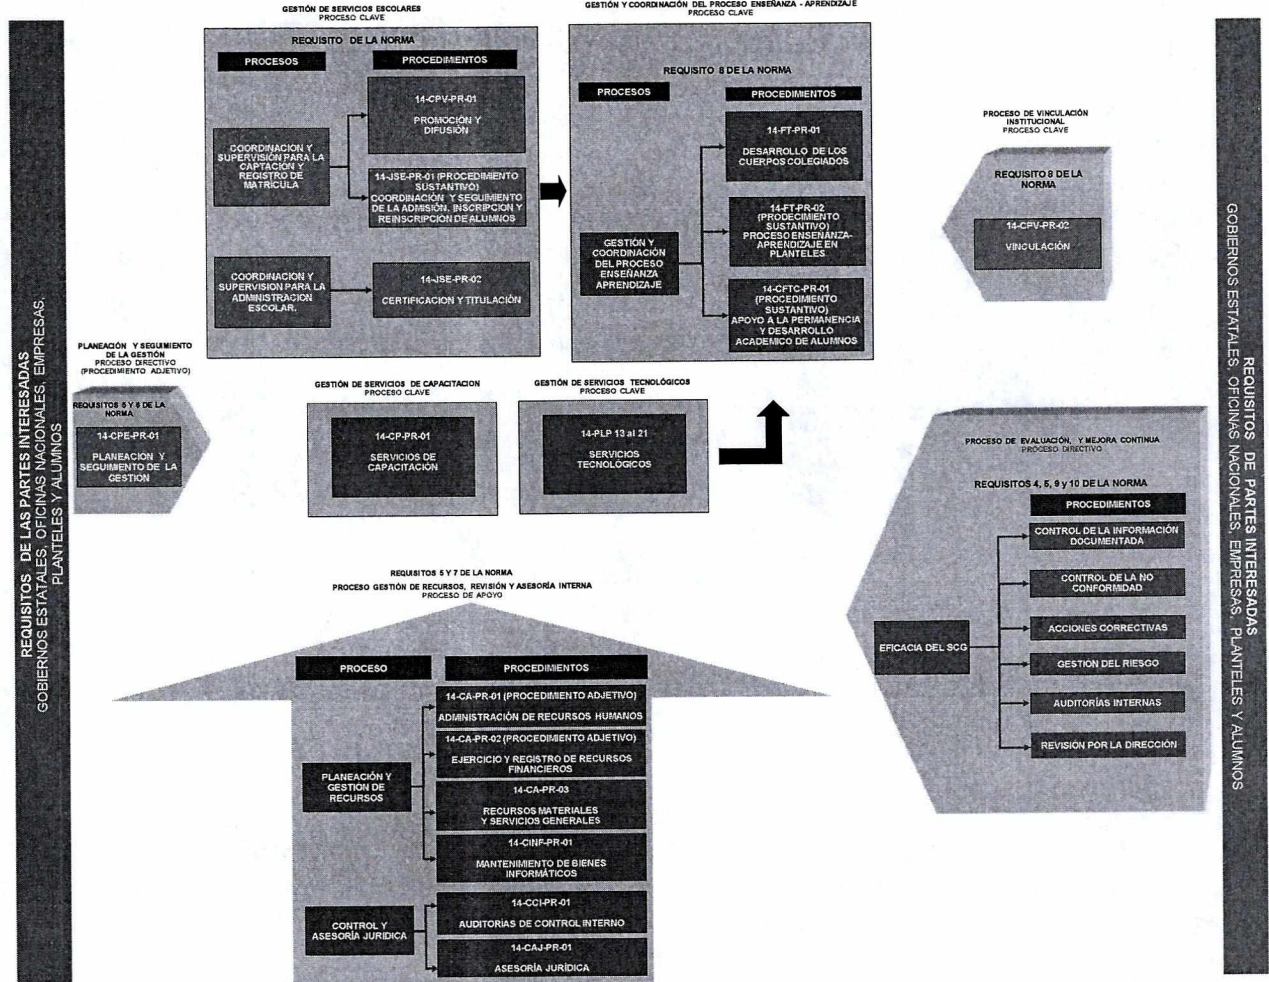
REQUISITOS DE LAS PARTES INTERESADAS
GOBIERNOS ESTATALES, OFICINAS NACIONALES, EMPRESAS, PLANTELES Y ALUMNOS

GESTIÓN DE SERVICIOS ESCOLARES
PROCESO CLAVE

REQUISITO DE LA NORMA

PROCESOS

PROCEDIMIENTOS

COORDINACIÓN Y SUPERVISIÓN PARA LA CAPTACIÓN Y REGISTRO DE MATRICULA

14-CPV-PR-01
PROMOCIÓN Y DIFUSIÓN

14-JSE-PR-01 (PROCEDIMIENTO SUSTANTIVO)
COORDINACIÓN Y SEGUIMIENTO DE LA ADMISIÓN, INSCRIPCIÓN Y REINSCRIPCIÓN DE ALUMNOS

COORDINACIÓN Y SUPERVISIÓN PARA LA ADMINISTRACIÓN ESCOLAR.

14-JSE-PR-02
CERTIFICACIÓN Y TITULACIÓN

GESTIÓN Y COORDINACIÓN DEL PROCESO ENSEÑANZA - APRENDIZAJE
PROCESO CLAVE

REQUISITO 8 DE LA NORMA

PROCESOS

PROCEDIMIENTOS

GESTIÓN Y COORDINACIÓN DEL PROCESO ENSEÑANZA APRENDIZAJE

14-FT-PR-01
DESARROLLO DE LOS CUERPOS COLEGIADOS

14-FT-PR-02 (PRODECIMIENTO SUSTANTIVO) PROCESO ENSEÑANZA-APRENDIZAJE EN PLANTELES

14-CFTC-PR-01 (PROCEDIMIENTO SUSTANTIVO) APOYO A LA PERMANENCIA Y DESARROLLO ACADEMICO DE ALUMNOS

PROCESO DE VINCULACIÓN INSTITUCIONAL
PROCESO CLAVE

REQUISITO 8 DE LA NORMA

14-CPV-PR-02
VINCULACIÓN

PLANEACIÓN Y SEGUIMIENTO DE LA GESTIÓN
PROCESO DIRECTIVO
(PROCEDIMIENTO ADJETIVO)

REQUISITOS 5 Y 6 DE LA NORMA

14-CPE-PR-01
PLANEACION Y SEGUIMIENTO DE LA GESTION

GESTIÓN DE SERVICIOS DE CAPACITACION
PROCESO CLAVE

14-CP-PR-01
SERVICIOS DE CAPACITACIÓN

GESTIÓN DE SERVICIOS TECNOLÓGICOS
PROCESO CLAVE

14-PLP 13 al 21
SERVICIOS TECNOLÓGICOS

PROCESO DE EVALUACIÓN, Y MEJORA CONTINUA
PROCESO DIRECTIVO

REQUISITOS 4, 5, 9 y 10 DE LA NORMA

PROCEDIMIENTOS

EFICACIA DEL SCG

CONTROL DE LA INFORMACIÓN DOCUMENTADA

CONTROL DE LA NO CONFORMIDAD

ACCIONES CORRECTIVAS

GESTIÓN DEL RIESGO

AUDITORÍAS INTERNAS

REVISIÓN POR LA DIRECCIÓN

REQUISITOS 5 Y 7 DE LA NORMA
PROCESO GESTIÓN DE RECURSOS, REVISIÓN Y ASESORÍA INTERNA
PROCESO DE APOYO

PROCESO

PROCEDIMIENTOS

PLANEACIÓN Y GESTIÓN DE RECURSOS

14-CA-PR-01 (PROCEDIMIENTO ADJETIVO)
ADMINISTRACIÓN DE RECURSOS HUMANOS

14-CA-PR-02 (PROCEDIMIENTO ADJETIVO)
EJERCICIO Y REGISTRO DE RECURSOS FINANCIEROS

14-CA-PR-03
RECURSOS MATERIALES Y SERVICIOS GENERALES

14-CINF-PR-01
MANTENIMIENTO DE BIENES INFORMÁTICOS

CONTROL Y ASESORÍA JURÍDICA

14-CCI-PR-01
AUDITORÍAS DE CONTROL INTERNO

14-CAJ-PR-01
ASESORÍA JURÍDICA

REQUISITOS DE PARTES INTERESADAS
GOBIERNOS ESTATALES, OFICINAS NACIONALES, EMPRESAS, PLANTELES Y ALUMNOS